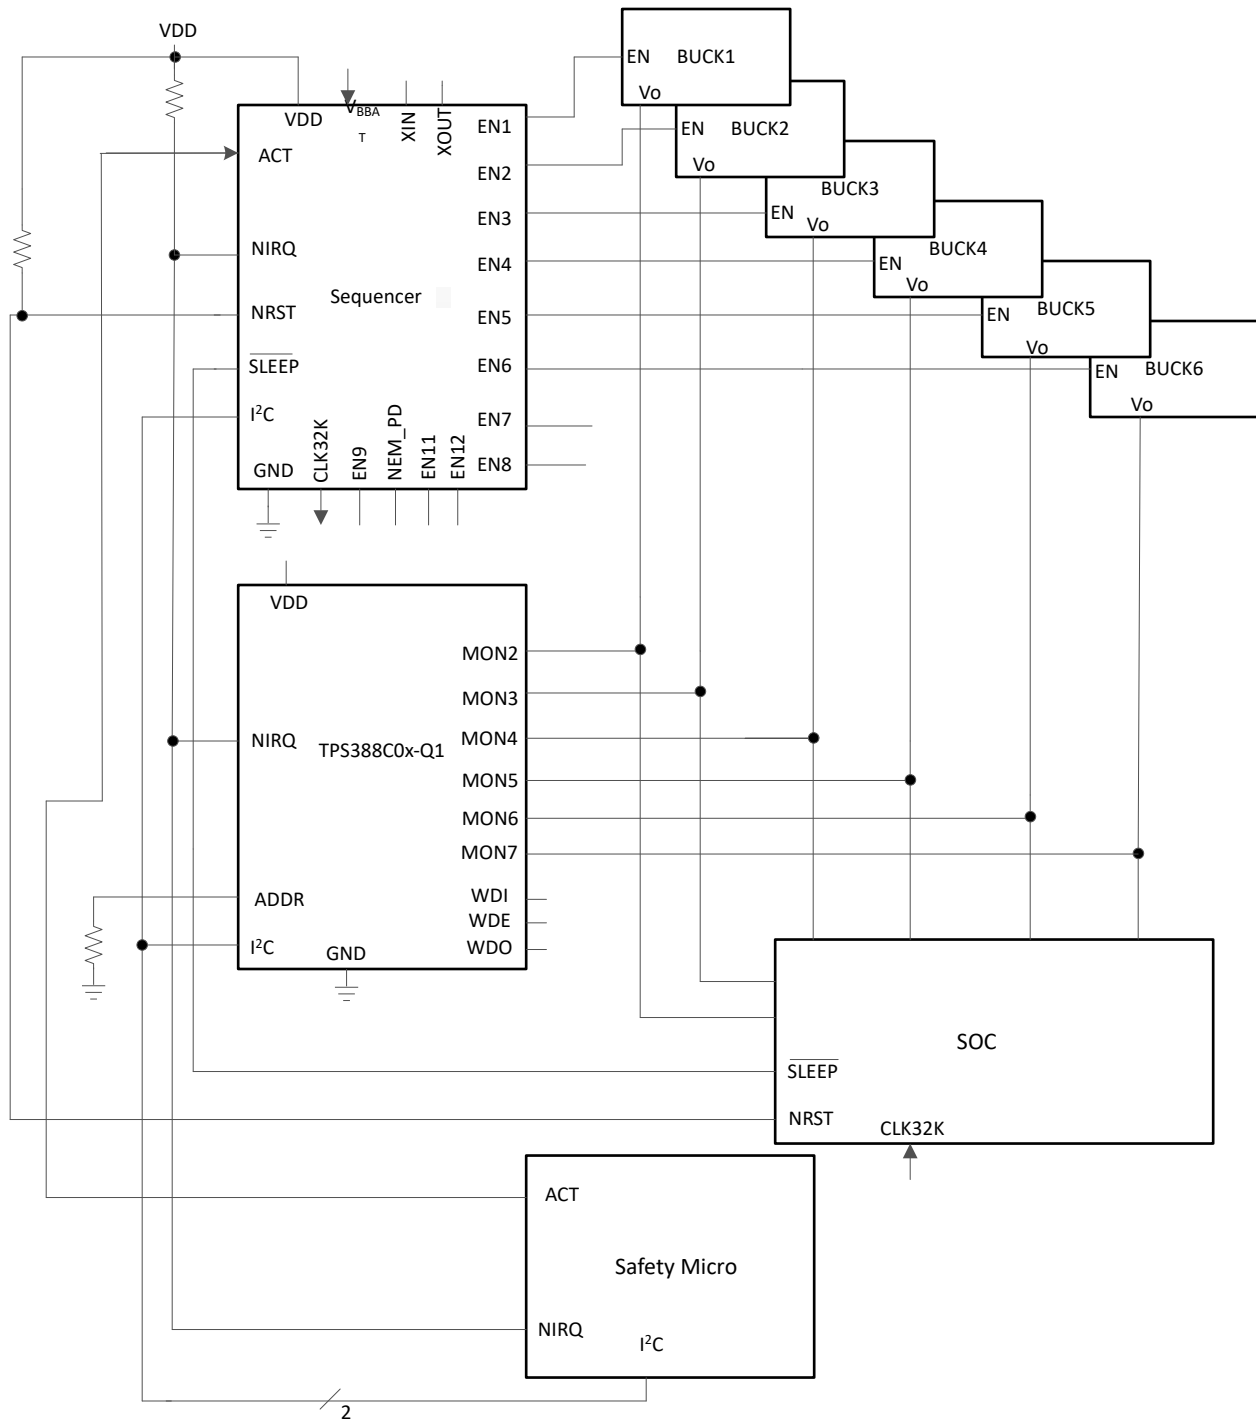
VDD

EN BUCK1
Vo

EN BUCK2
Vo

BUCK3
EN Vo

BUCK4
EN
Vo

EN BUCK5
Vo

EN BUCK6
Vo

VDD
$V_{BBAT}$
XIN
XOUT
ACT
NIRQ
NRST
Sequencer
$\overline{SLEEP}$
$I^2C$
GND
CLK32K
EN9
NEM_PD
EN11
EN12
EN1
EN2
EN3
EN4
EN5
EN6
EN7
EN8

VDD
MON2
MON3
NIRQ
TPS388C0x-Q1
MON4
MON5
MON6
MON7
ADDR
WDI
WDE
$I^2C$
GND
WDO

SOC
$\overline{SLEEP}$
NRST
CLK32K

ACT
Safety Micro
NIRQ
$I^2C$

2